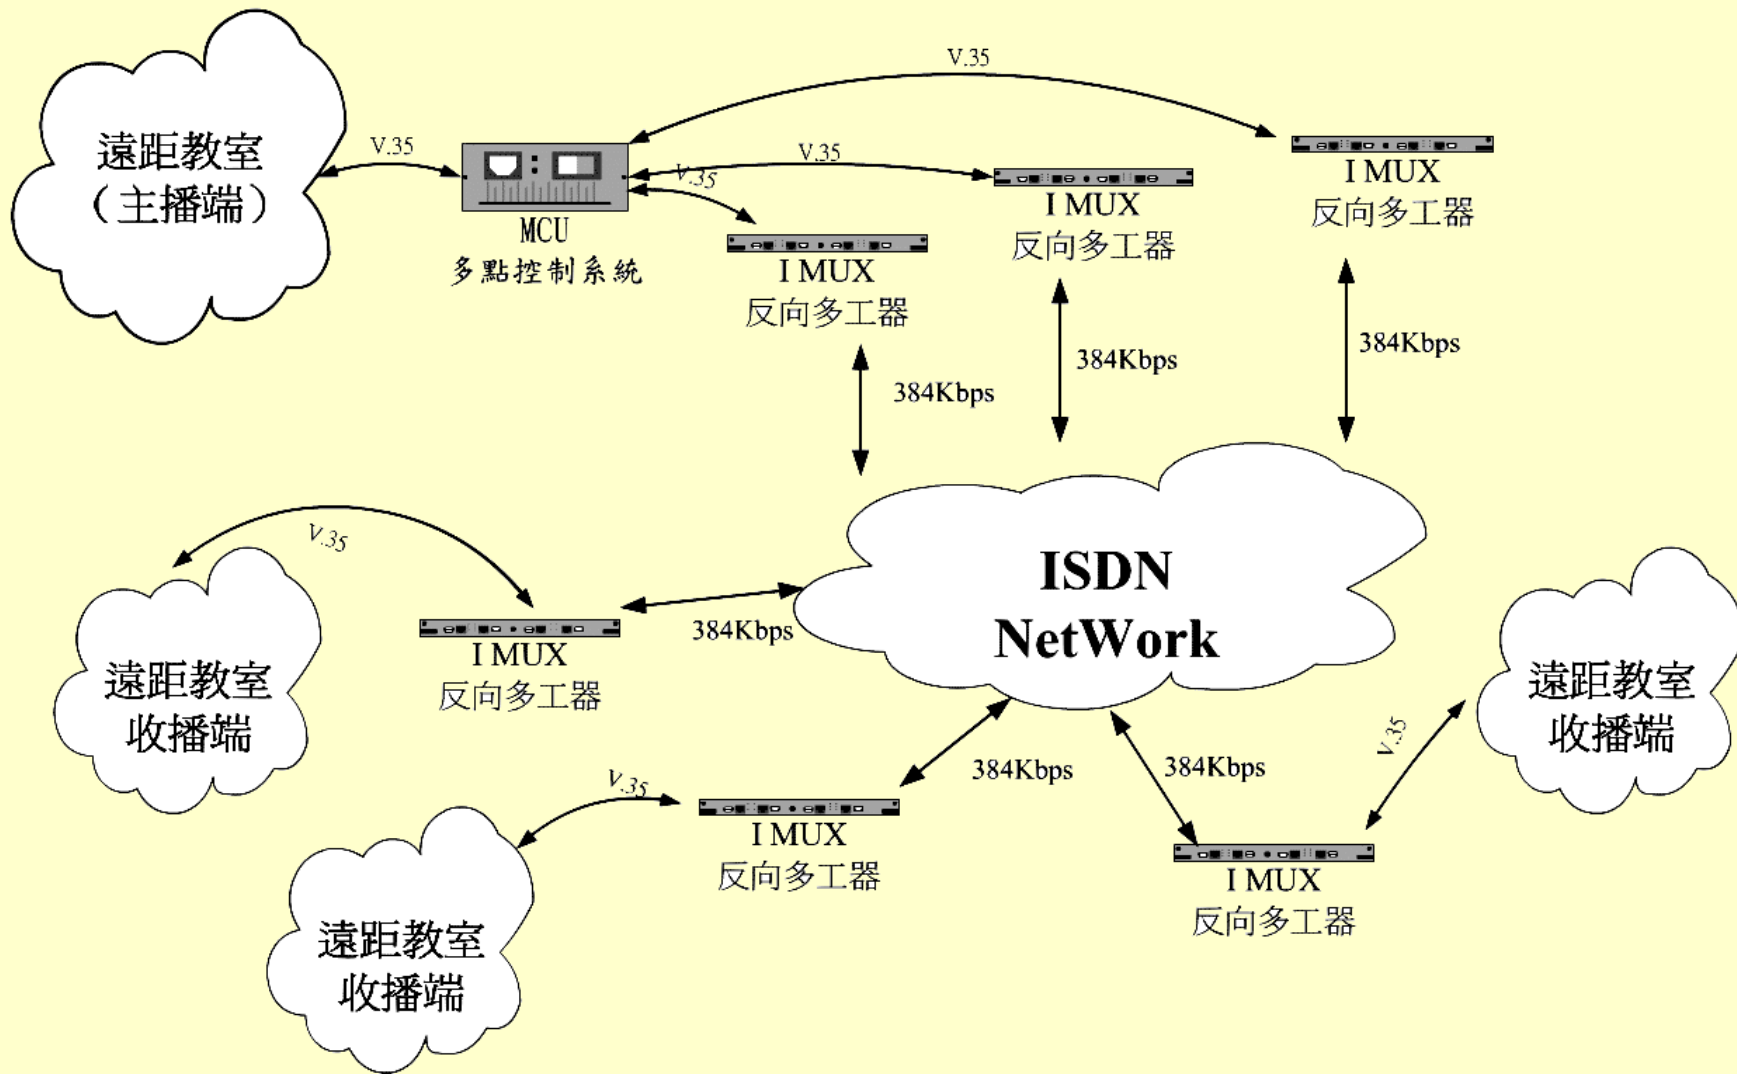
遠距教室
（主播端）

V.35

MCU
多點控制系統

V.35

V.35

V.35

I MUX
反向多工器

I MUX
反向多工器

I MUX
反向多工器

384Kbps

384Kbps

384Kbps

V.35

遠距教室
收播端

I MUX
反向多工器

384Kbps

ISDN
NetWork

遠距教室
收播端

V.35

384Kbps

384Kbps

V.35

I MUX
反向多工器

I MUX
反向多工器

遠距教室
收播端